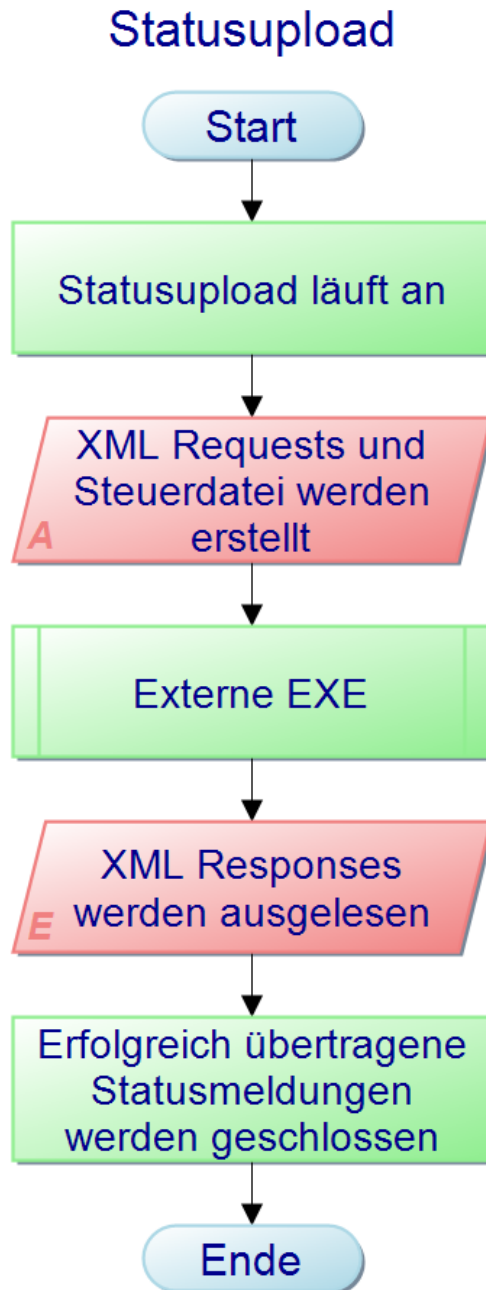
Statusupload

Start

Statusupload läuft an

A

XML Requests und Steuerdatei werden erstellt

Externe EXE

E

XML Responses werden ausgelesen

Erfolgreich übertragene Statusmeldungen werden geschlossen

Ende